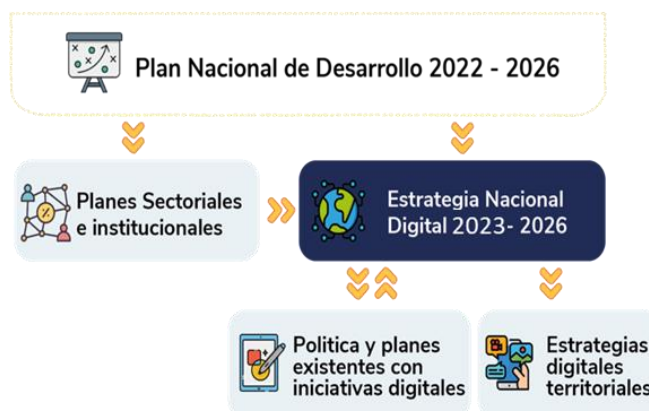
Plan Nacional de Desarrollo 2022 - 2026

Planes Sectoriales e institucionales

Estrategia Nacional Digital 2023- 2026

Politica y planes existentes con iniciativas digitales

Estrategias digitales territoriales